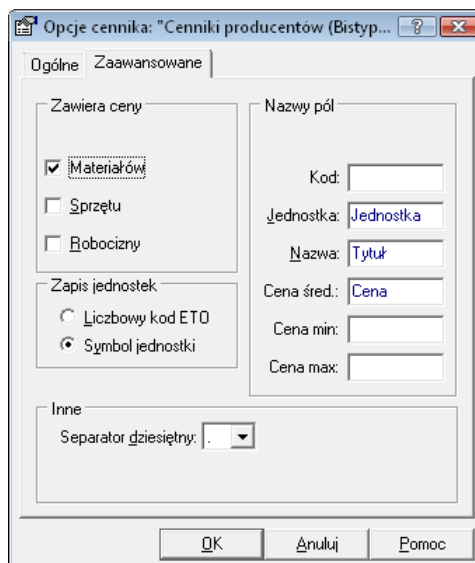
Opcje cennika: "Cenniki producentów (Bistyp...

Ogólne
Zaawansowane

Zawiera ceny
Materiałów
Sprzętu
Robocizny

Zapis jednostek
Liczbowy kod ETO
Symbol jednostki

Nazwy pól
Kod:
Jednostka: Jednostka
Nazwa: Tytuł
Cena śred.: Cena
Cena min:
Cena max:

Inne
Separator dziesiętny: .

OK
Anuluj
Pomoc